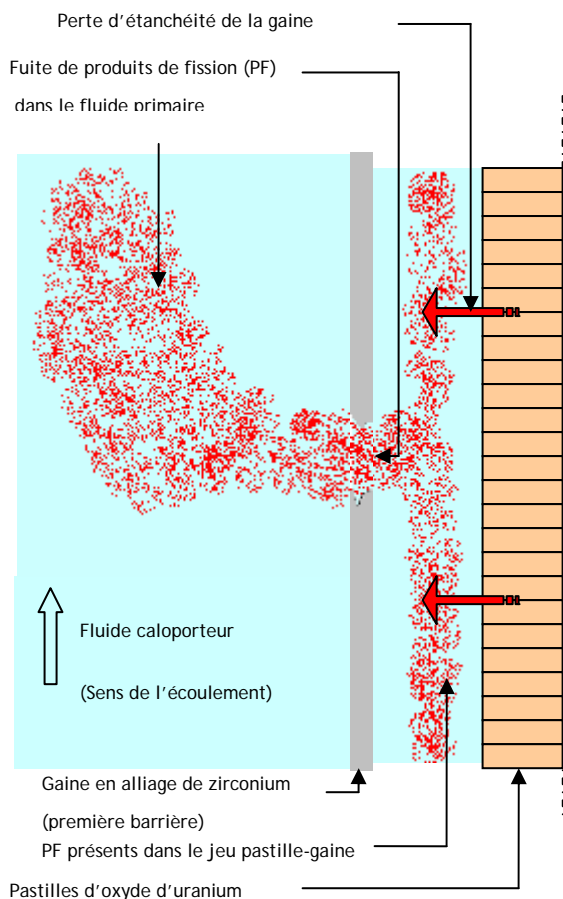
Perte d'étanchéité de la gaine

Fuite de produits de fission (PF)

dans le fluide primaire

Fluide caloporteur

(Sens de l'écoulement)

Gaine en alliage de zirconium

(première barrière)

PF présents dans le jeu pastille-gaine

Pastilles d'oxyde d'uranium